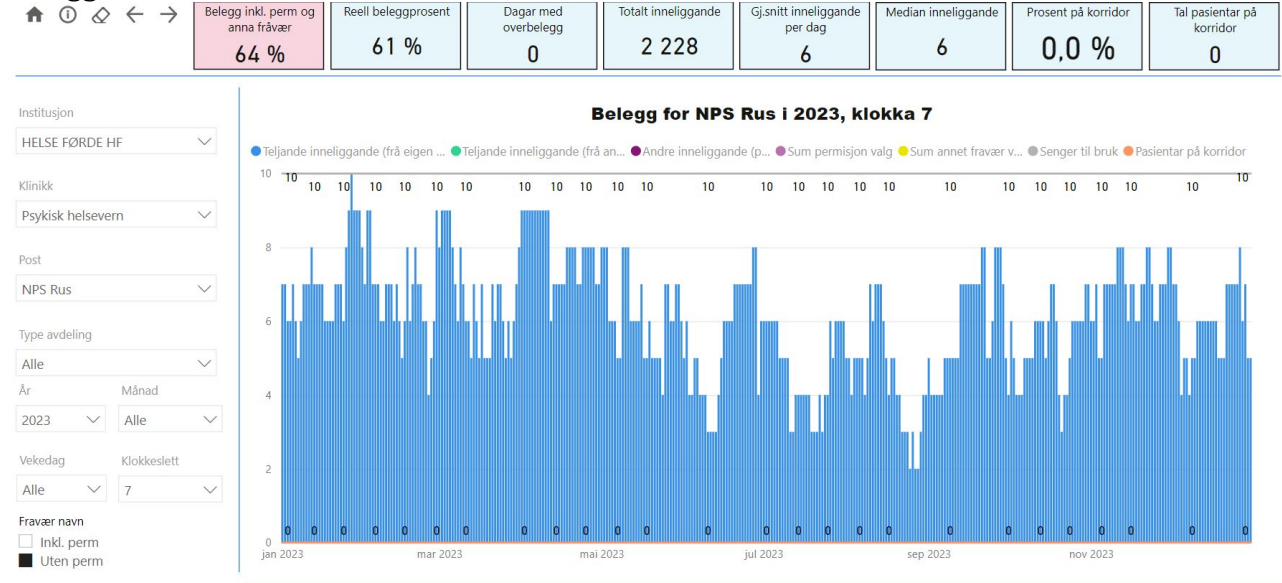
| Belegg inkl. perm og anna fråvær | Reell beleggprosent | Dagar med overbelegg | Totalt inneliggande | Gj.snitt inneliggande per dag | Median inneliggande | Prosent på korridor | Tal pasientar på korridor |
|---|---|---|---|---|---|---|---|
| 64 % | 61 % | 0 | 2 228 | 6 | 6 | 0,0 % | 0 |

Institusjon
HELSE FØRDE HF

Klinikk
Psykisk helsevern

Post
NPS Rus

Type avdeling
Alle

År
2023

Månad
Alle

Vekedag
Alle

Klokkeslett
7

Fravær navn
Inkl. perm
Uten perm

Belegg for NPS Rus i 2023, klokka 7

Teljande inneliggande (frå eigen ... Teljande inneliggande (frå an... Andre inneliggande (p... Sum permisjon valg Sum annet fravær v... Senger til bruk Pasientar på korridor

10 8 6 4 2 0

10 10 10 10 10 10 10 10 10 10 10 10 10 10 10 10 10 10 10 10 10 10 10 10 10 10 10 10 10

0 0 0 0 0 0 0 0 0 0 0 0 0 0 0 0 0 0 0 0 0 0 0 0 0 0 0 0 0 0

jan 2023 mar 2023 mai 2023 jul 2023 sep 2023 nov 2023